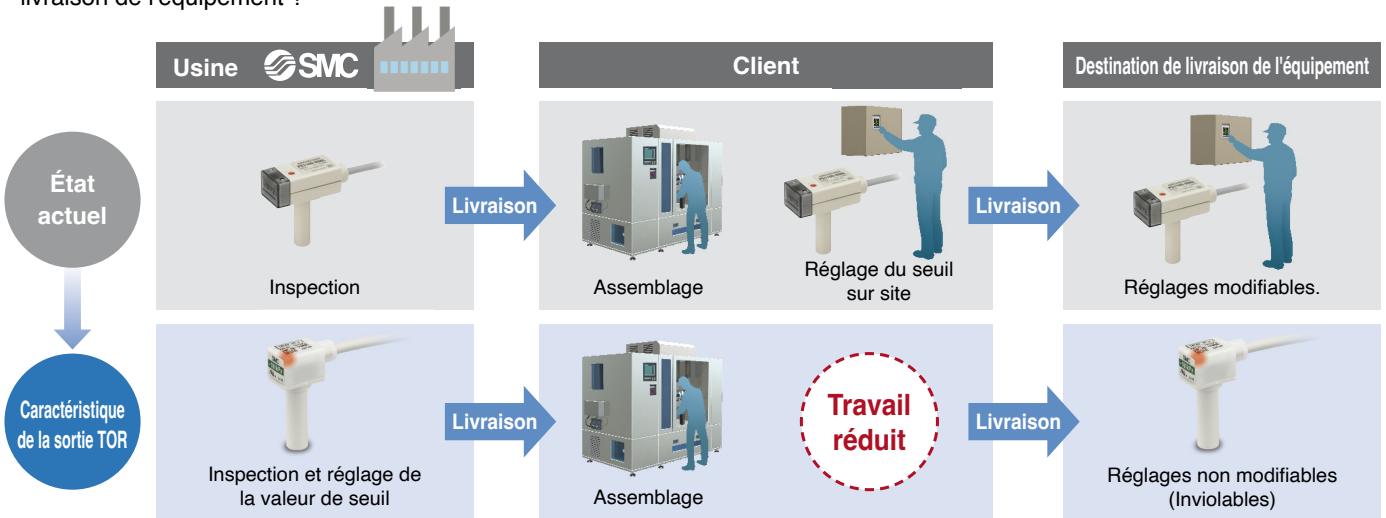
livraison de l'équipement ?

Usine SMC

Client

Destination de livraison de l'équipement

État actuel

Inspection

Livraison

Assemblage

Réglage du seuil sur site

Livraison

Réglages modifiables.

Caractéristique de la sortie TOR

Inspection et réglage de la valeur de seuil

Livraison

Assemblage

Travail réduit

Livraison

Réglages non modifiables (Inviolables)